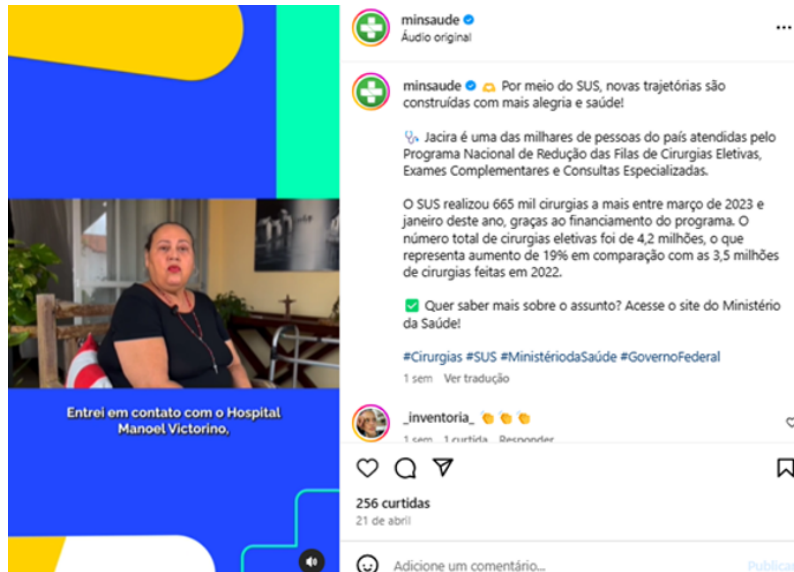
Entrei em contato com o Hospital Manoel Victorino,

minsaude
Áudio original

minsaude 🌅 Por meio do SUS, novas trajetórias são construídas com mais alegria e saúde!

🩺 Jacira é uma das milhares de pessoas do país atendidas pelo Programa Nacional de Redução das Filas de Cirurgias Eletivas, Exames Complementares e Consultas Especializadas.

O SUS realizou 665 mil cirurgias a mais entre março de 2023 e janeiro deste ano, graças ao financiamento do programa. O número total de cirurgias eletivas foi de 4,2 milhões, o que representa aumento de 19% em comparação com as 3,5 milhões de cirurgias feitas em 2022.

✅ Quer saber mais sobre o assunto? Acesse o site do Ministério da Saúde!

#Cirurgias #SUS #MinistériodaSaúde #GovernoFederal

1 sem Ver tradução

_inventoria_ 👏👏👏
1 sem 1 curtida Responder

256 curtidas
21 de abril

Adicione um comentário...
Publicar